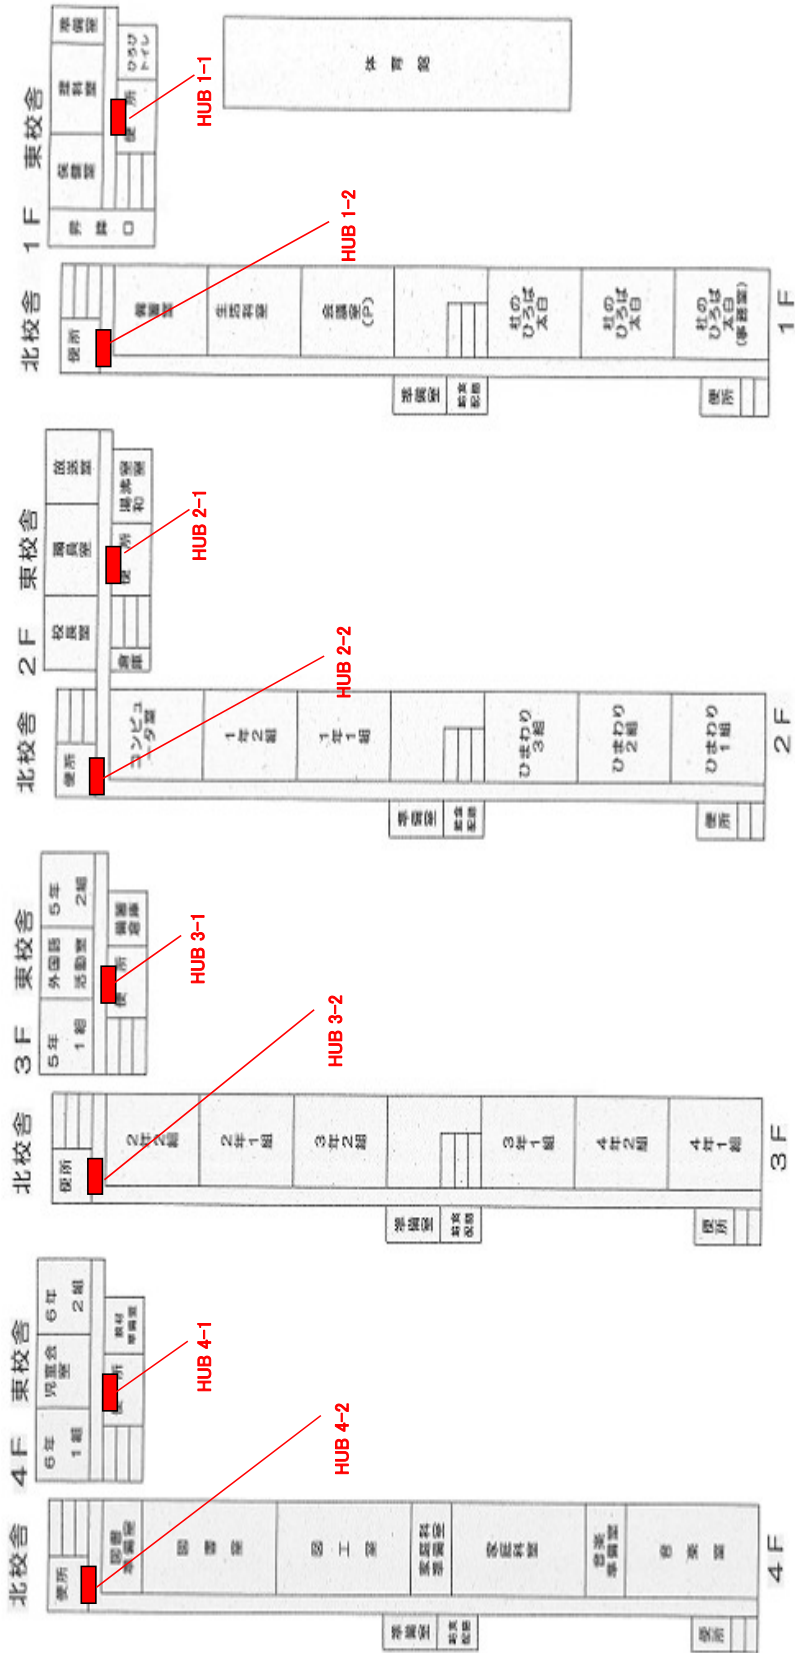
1F 東校舎

準備室

理科室

保健室

昇降口

ワクワクドーム

便所

体育館

HUB 1-1

北校舎

便所

職員室

主事作業室

会議室(P)

杜のひろば 大日

杜のひろば 大日

杜のひろば 大日 (準備室)

準備室

1F

便所

HUB 1-2

2F 東校舎

校長室

職員室

放送室

便所

保健室

印刷室

HUB 2-1

北校舎

便所

コンピューター室

1年2組

1年1組

ひまわり3組

ひまわり2組

ひまわり1組

2F

準備室

便所

HUB 2-2

3F 東校舎

5年1組

外国語活動室

5年2組

便所

図書室

HUB 3-1

北校舎

便所

2年2組

2年1組

3年2組

3年1組

4年2組

4年1組

3F

準備室

便所

HUB 3-2

4F 東校舎

6年1組

児童会室

6年2組

便所

教材準備室

HUB 4-1

北校舎

便所

図書準備室

図書室

図工室

家庭科準備室

家庭科室

音楽準備室

音楽室

4F

準備室

便所

HUB 4-2